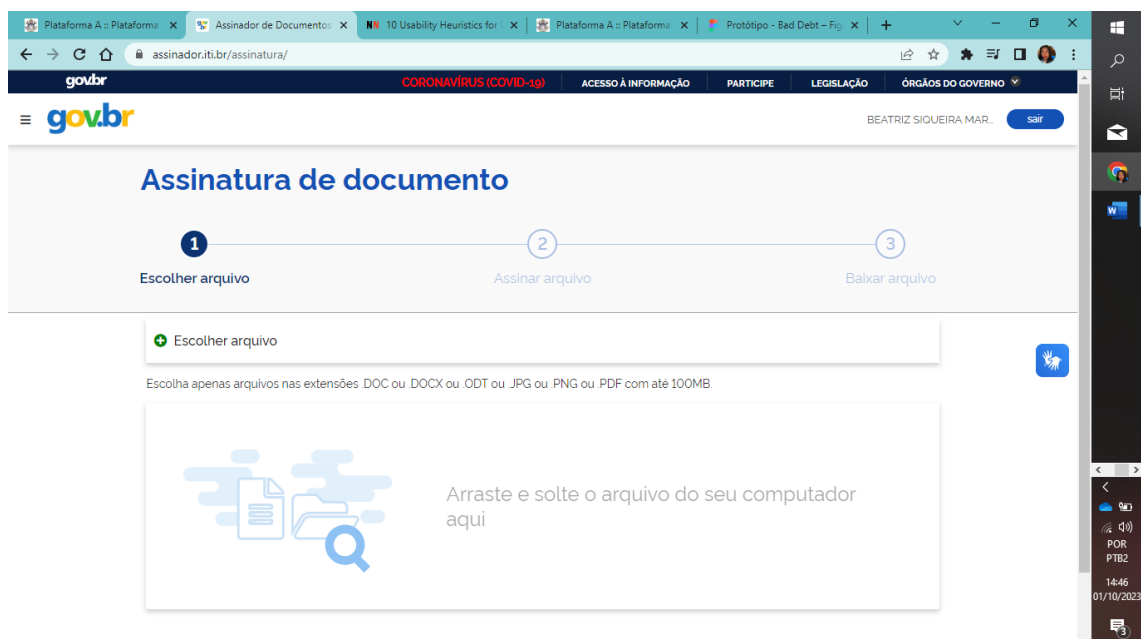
Plataforma A :: Plataforma ×
Assinador de Documentos ×
NN 10 Usability Heuristics for ×
Plataforma A :: Plataforma ×
Protótipo - Bad Debt – Fig ×
+

assinador.iti.br/assinatura/

gov.br
CORONAVÍRUS (COVID-19)
ACESSO À INFORMAÇÃO
PARTICIPE
LEGISLAÇÃO
ÓRGÃOS DO GOVERNO

gov.br
BEATRIZ SIQUEIRA MAR...
sair

Assinatura de documento

1
Escolher arquivo
2
Assinar arquivo
3
Baixar arquivo

Escolher arquivo

Escolha apenas arquivos nas extensões .DOC ou .DOCX ou .ODT ou .JPG ou .PNG ou .PDF com até 100MB.

Arraste e solte o arquivo do seu computador aqui

POR
PTB2
14:46
01/10/2023
3